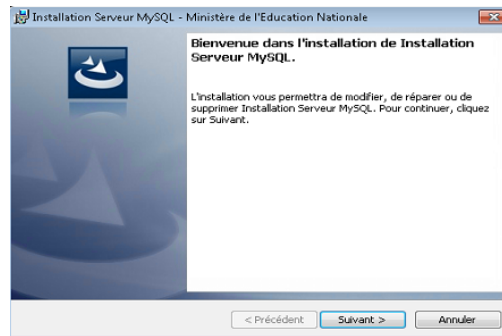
Installation Serveur MySQL - Ministère de l'Education Nationale

Bienvenue dans l'installation de Installation Serveur MySQL.

L'installation vous permettra de modifier, de réparer ou de supprimer Installation Serveur MySQL. Pour continuer, cliquez sur Suivant.

< Précédent | Suivant > | Annuler